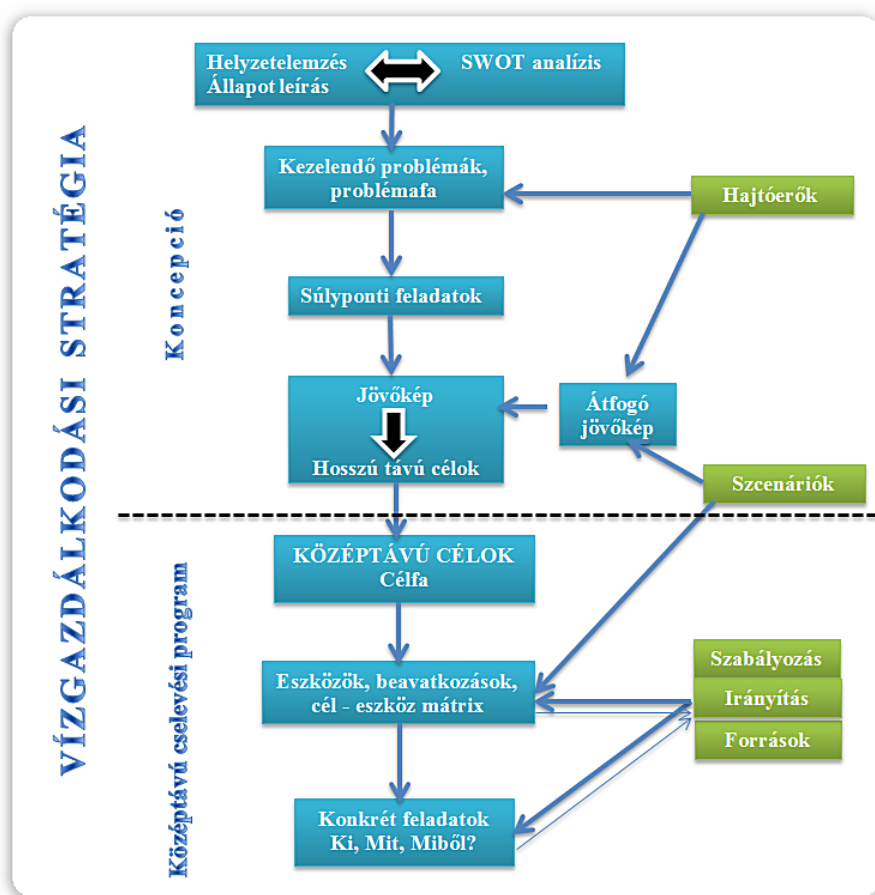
VÍZGAZDÁLKODÁSI STRATÉGIA

Koncepció

Helyzetelemzés Állapot leírás

SWOT analízis

Kezelendő problémák, problémafa

Hajtóerők

Súlyponti feladatok

Jövőkép

Hosszú távú célok

Átfogó jövőkép

Szcenáriók

Középtávú cselevési program

KÖZÉPTÁVÚ CÉLOK Célfa

Eszközök, beavatkozások, cél - eszköz mátrix

Szabályozás

Irányítás

Források

Konkrét feladatok Ki, Mit, Miből?